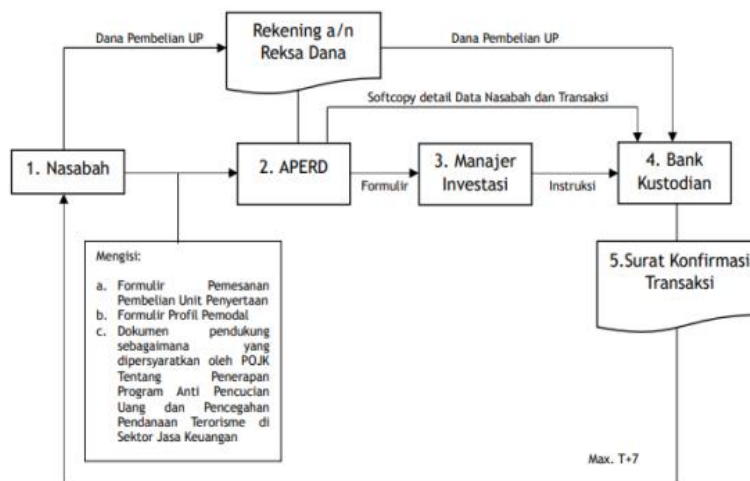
Dana Pembelian UP

Rekening a/n Reksa Dana

Dana Pembelian UP

Softcopy detail Data Nasabah dan Transaksi

1. Nasabah

2. APERD

Formulir

3. Manajer Investasi

Instruksi

4. Bank Kustodian

Mengisi:
a. Formulir Pemesanan Pembelian Unit Penyertaan
b. Formulir Profil Pemodal
c. Dokumen pendukung sebagaimana yang dipersyaratkan oleh POJK Tentang Penerapan Program Anti Pencucian Uang dan Pencegahan Pendanaan Terorisme di Sektor Jasa Keuangan

5.Surat Konfirmasi Transaksi

Max. T+7